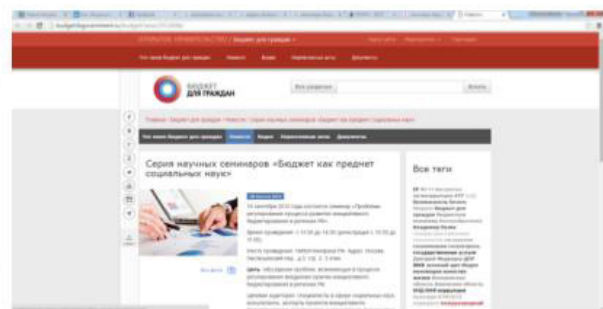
budget.gov.ru

Бюджет для граждан

БЮДЖЕТ ДЛЯ ГРАЖДАН

Все разделы

Найти

Что такое бюджет для граждан | Новости | Видео | Нормативные акты | Документы

Серия научных семинаров «Бюджет как предмет социальных наук»

Все теги

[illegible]